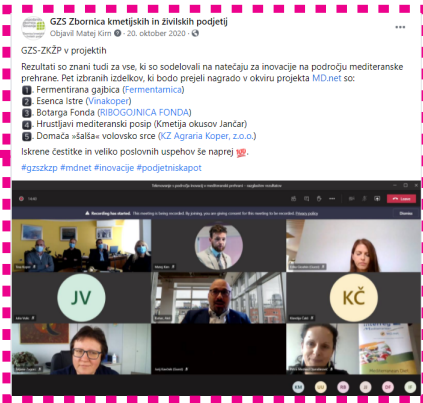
GZS Zbornica kmetijskih in živilskih podjetij
Objavil Matej Kirn · 20. oktober 2020 ·

GZS-ZKŽP v projektih

Rezultati so znani tudi za vse, ki so sodelovali na natečaju za inovacije na področju mediteranske prehrane. Pet izbranih izdelkov, ki bodo prejeli nagrado v okviru projekta MD.net so:
1. Fermentirana gajbica (Fermentarnica)
2. Esenca Istre (Vinakoper)
3. Botarga Fonda (RIBOGOJNICA FONDA)
4. Hrustljavi mediteranski posip (Kmetija okusov Jančar)
5. Domača »šalša« volovsko srce (KZ Agraria Koper, z.o.o.)

Iskrene čestitke in veliko poslovnih uspehov še naprej 💯.

#gzszkzp #mdnet #inovacije #podjetniskapot

Recording has started. The meeting is being recorded. By joining, you are giving consent for this meeting to be recorded. Privacy policy
Dismiss
Leave
JV
KČ